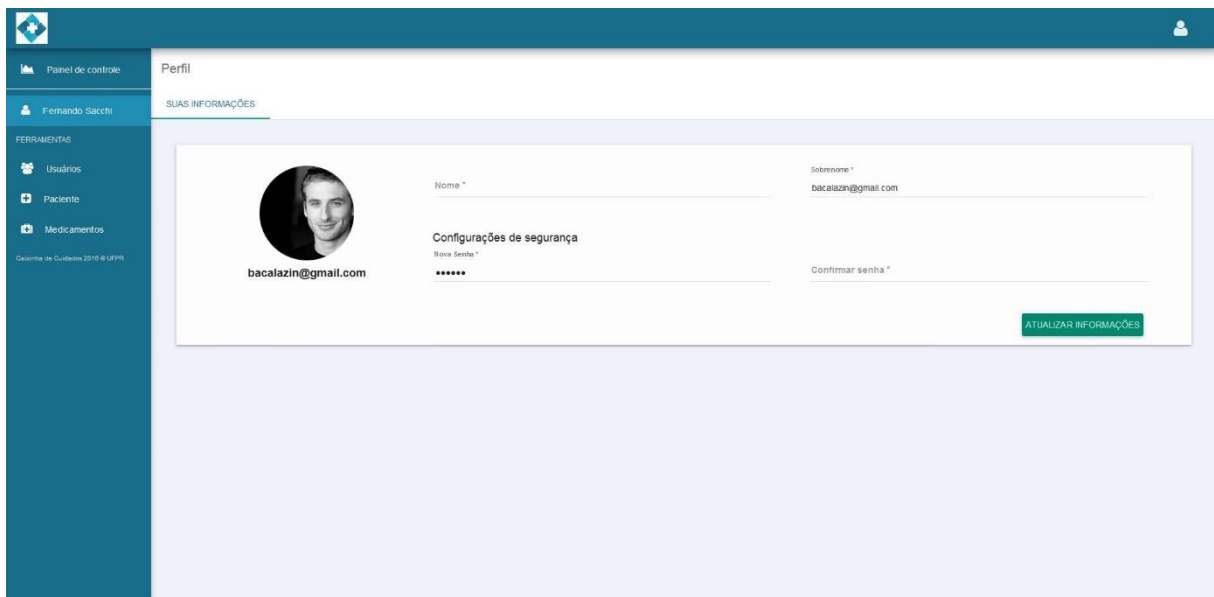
Painel de controle

Fernando Sacchi

FERRAMENTAS

Usuários

Paciente

Medicamentos

Caixinha de Cuidados 2016 © UFPR

Perfil

SUAS INFORMAÇÕES

bacalazin@gmail.com

Nome *

Sobrenome *
bacalazin@gmail.com

Configurações de segurança

Nova Senha *
••••••

Confirmar senha *

ATUALIZAR INFORMAÇÕES